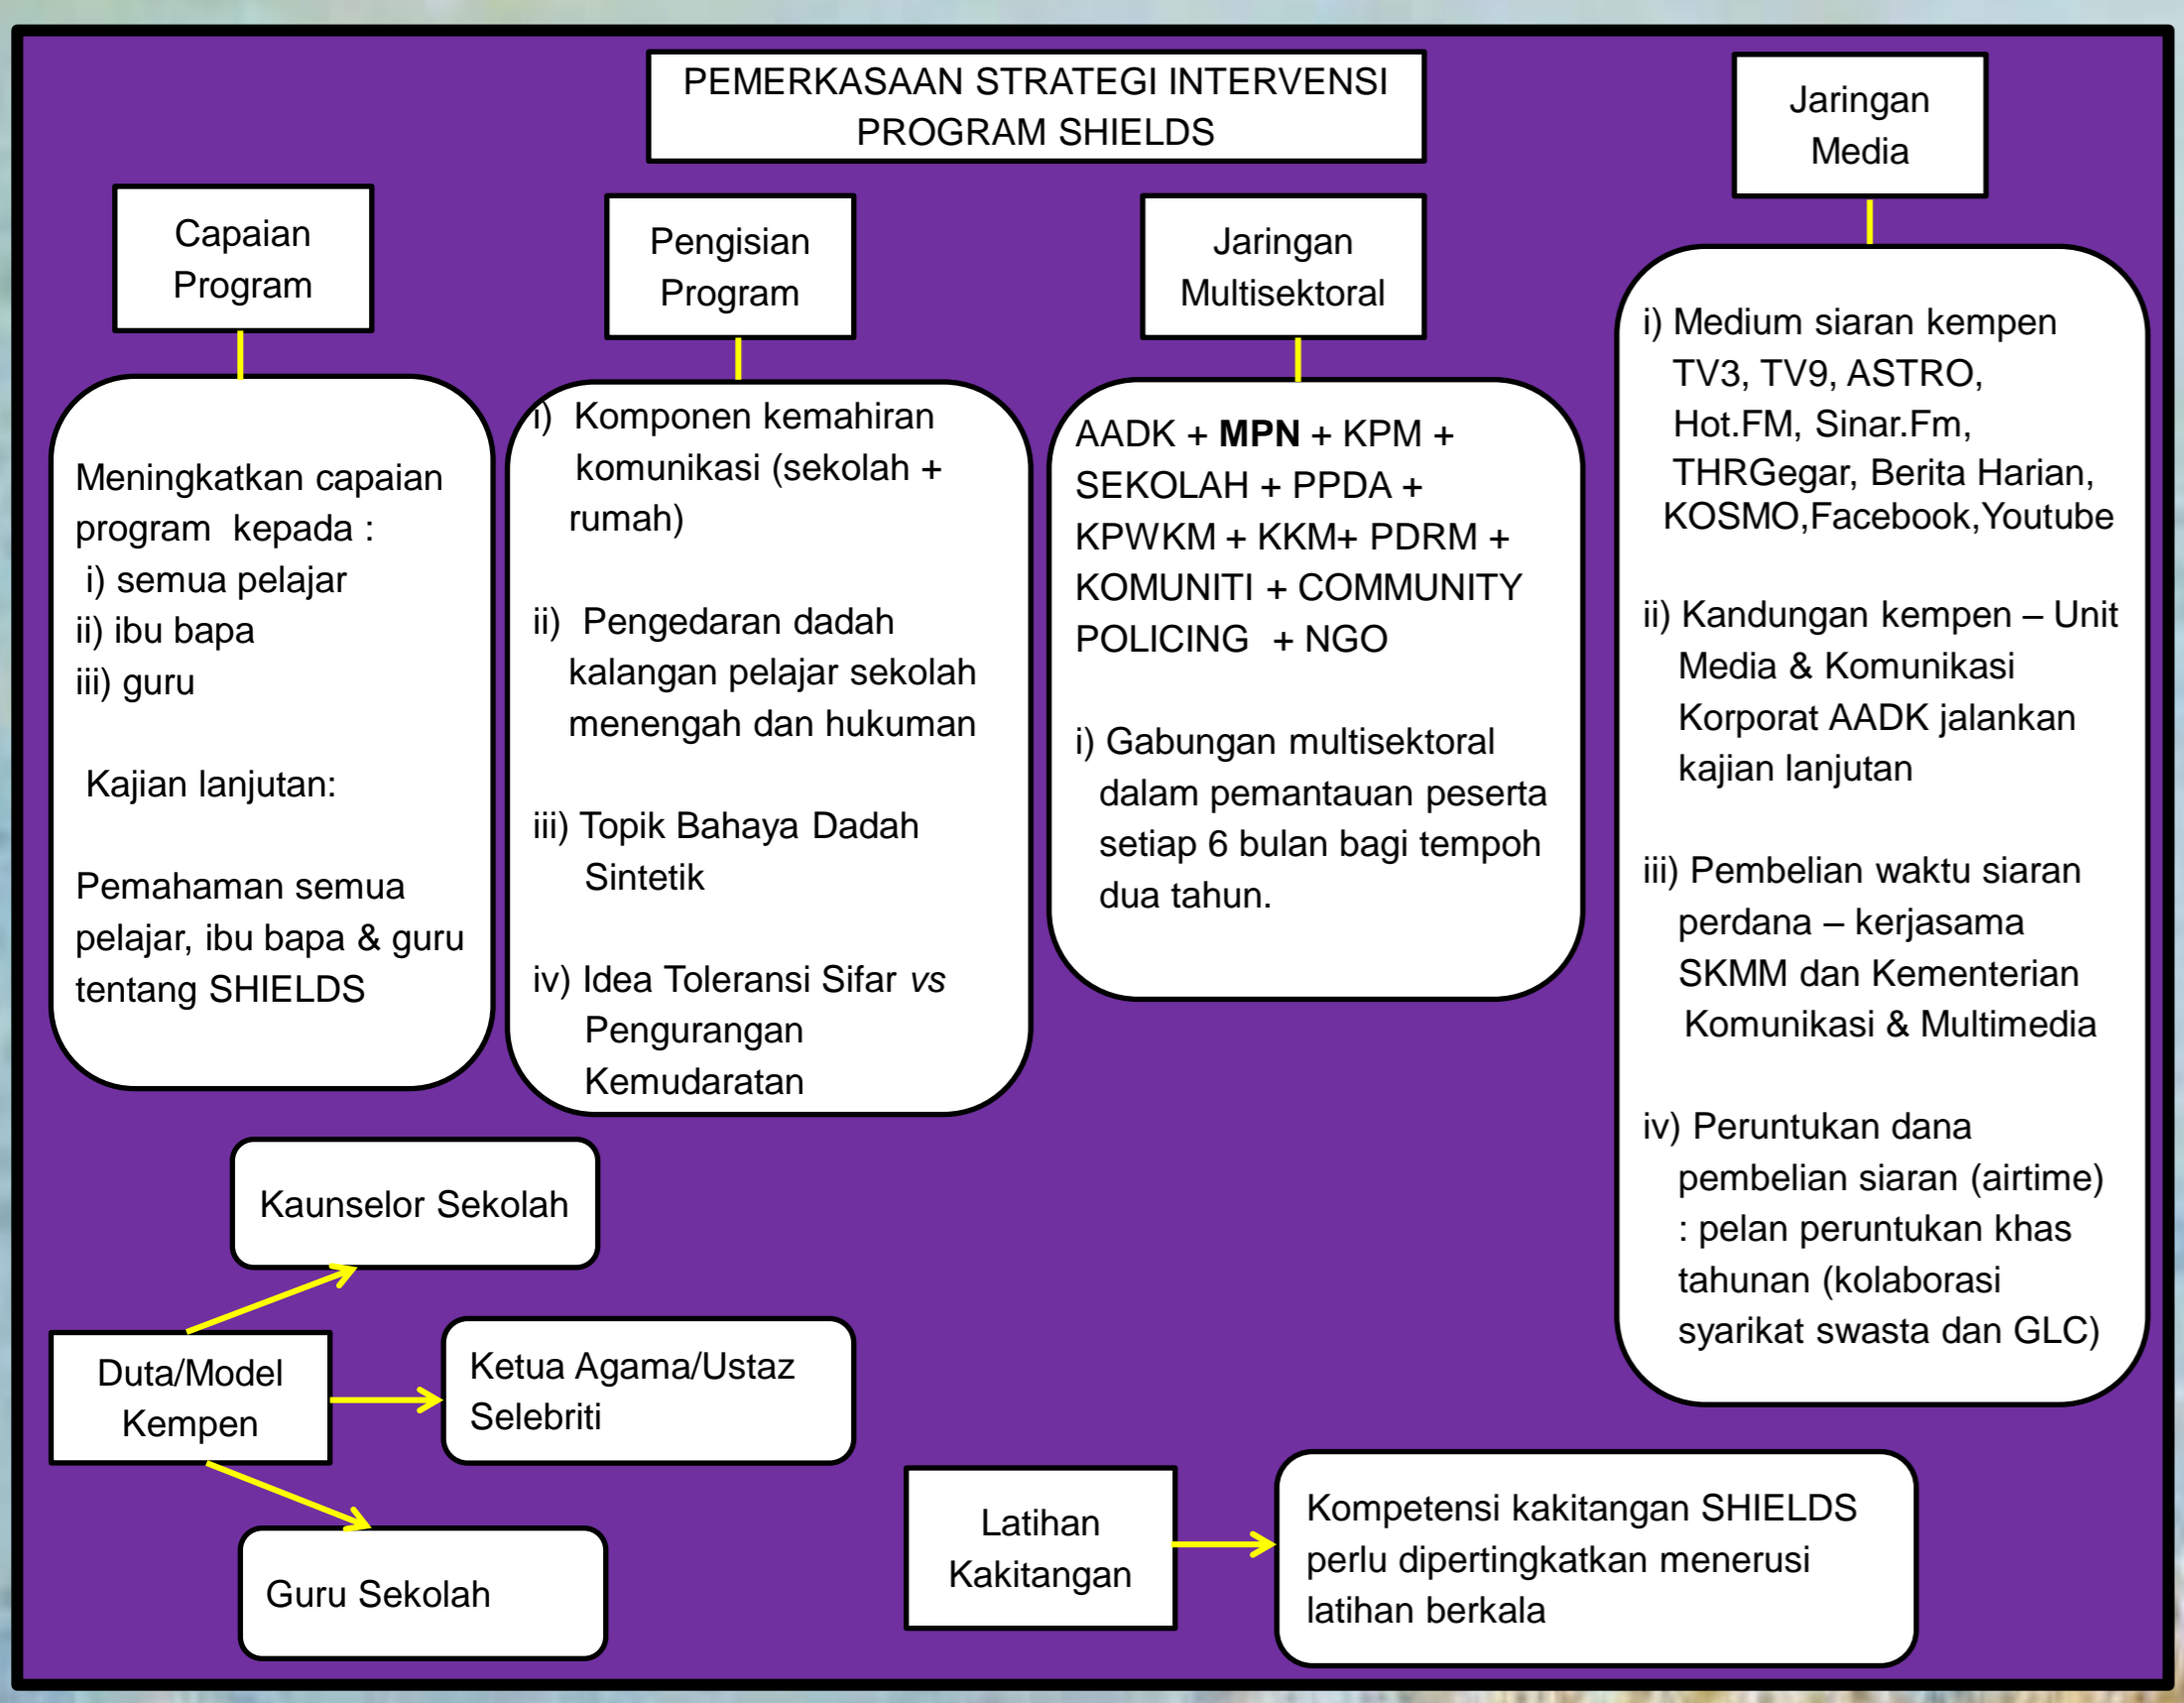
PEMERKASAAN STRATEGI INTERVENSI PROGRAM SHIELDS

Jaringan Media

Capaian Program

Pengisian Program

Jaringan Multisektoral

Meningkatkan capaian program kepada :
i) semua pelajar
ii) ibu bapa
iii) guru

Kajian lanjutan:

Pemahaman semua pelajar, ibu bapa & guru tentang SHIELDS

i) Komponen kemahiran komunikasi (sekolah + rumah)

ii) Pengedaran dadah kalangan pelajar sekolah menengah dan hukuman

iii) Topik Bahaya Dadah Sintetik

iv) Idea Toleransi Sifar *vs* Pengurangan Kemudaratan

AADK + **MPN** + KPM + SEKOLAH + PPDA + KPWKM + KKM+ PDRM + KOMUNITI + COMMUNITY POLICING + NGO

i) Gabungan multisektoral dalam pemantauan peserta setiap 6 bulan bagi tempoh dua tahun.

i) Medium siaran kempen TV3, TV9, ASTRO, Hot.FM, Sinar.Fm, THRGegar, Berita Harian, KOSMO,Facebook,Youtube

ii) Kandungan kempen – Unit Media & Komunikasi Korporat AADK jalankan kajian lanjutan

iii) Pembelian waktu siaran perdana – kerjasama SKMM dan Kementerian Komunikasi & Multimedia

iv) Peruntukan dana pembelian siaran (airtime) : pelan peruntukan khas tahunan (kolaborasi syarikat swasta dan GLC)

Kaunselor Sekolah

Duta/Model Kempen

Ketua Agama/Ustaz Selebriti

Guru Sekolah

Latihan Kakitangan

Kompetensi kakitangan SHIELDS perlu dipertingkatkan menerusi latihan berkala